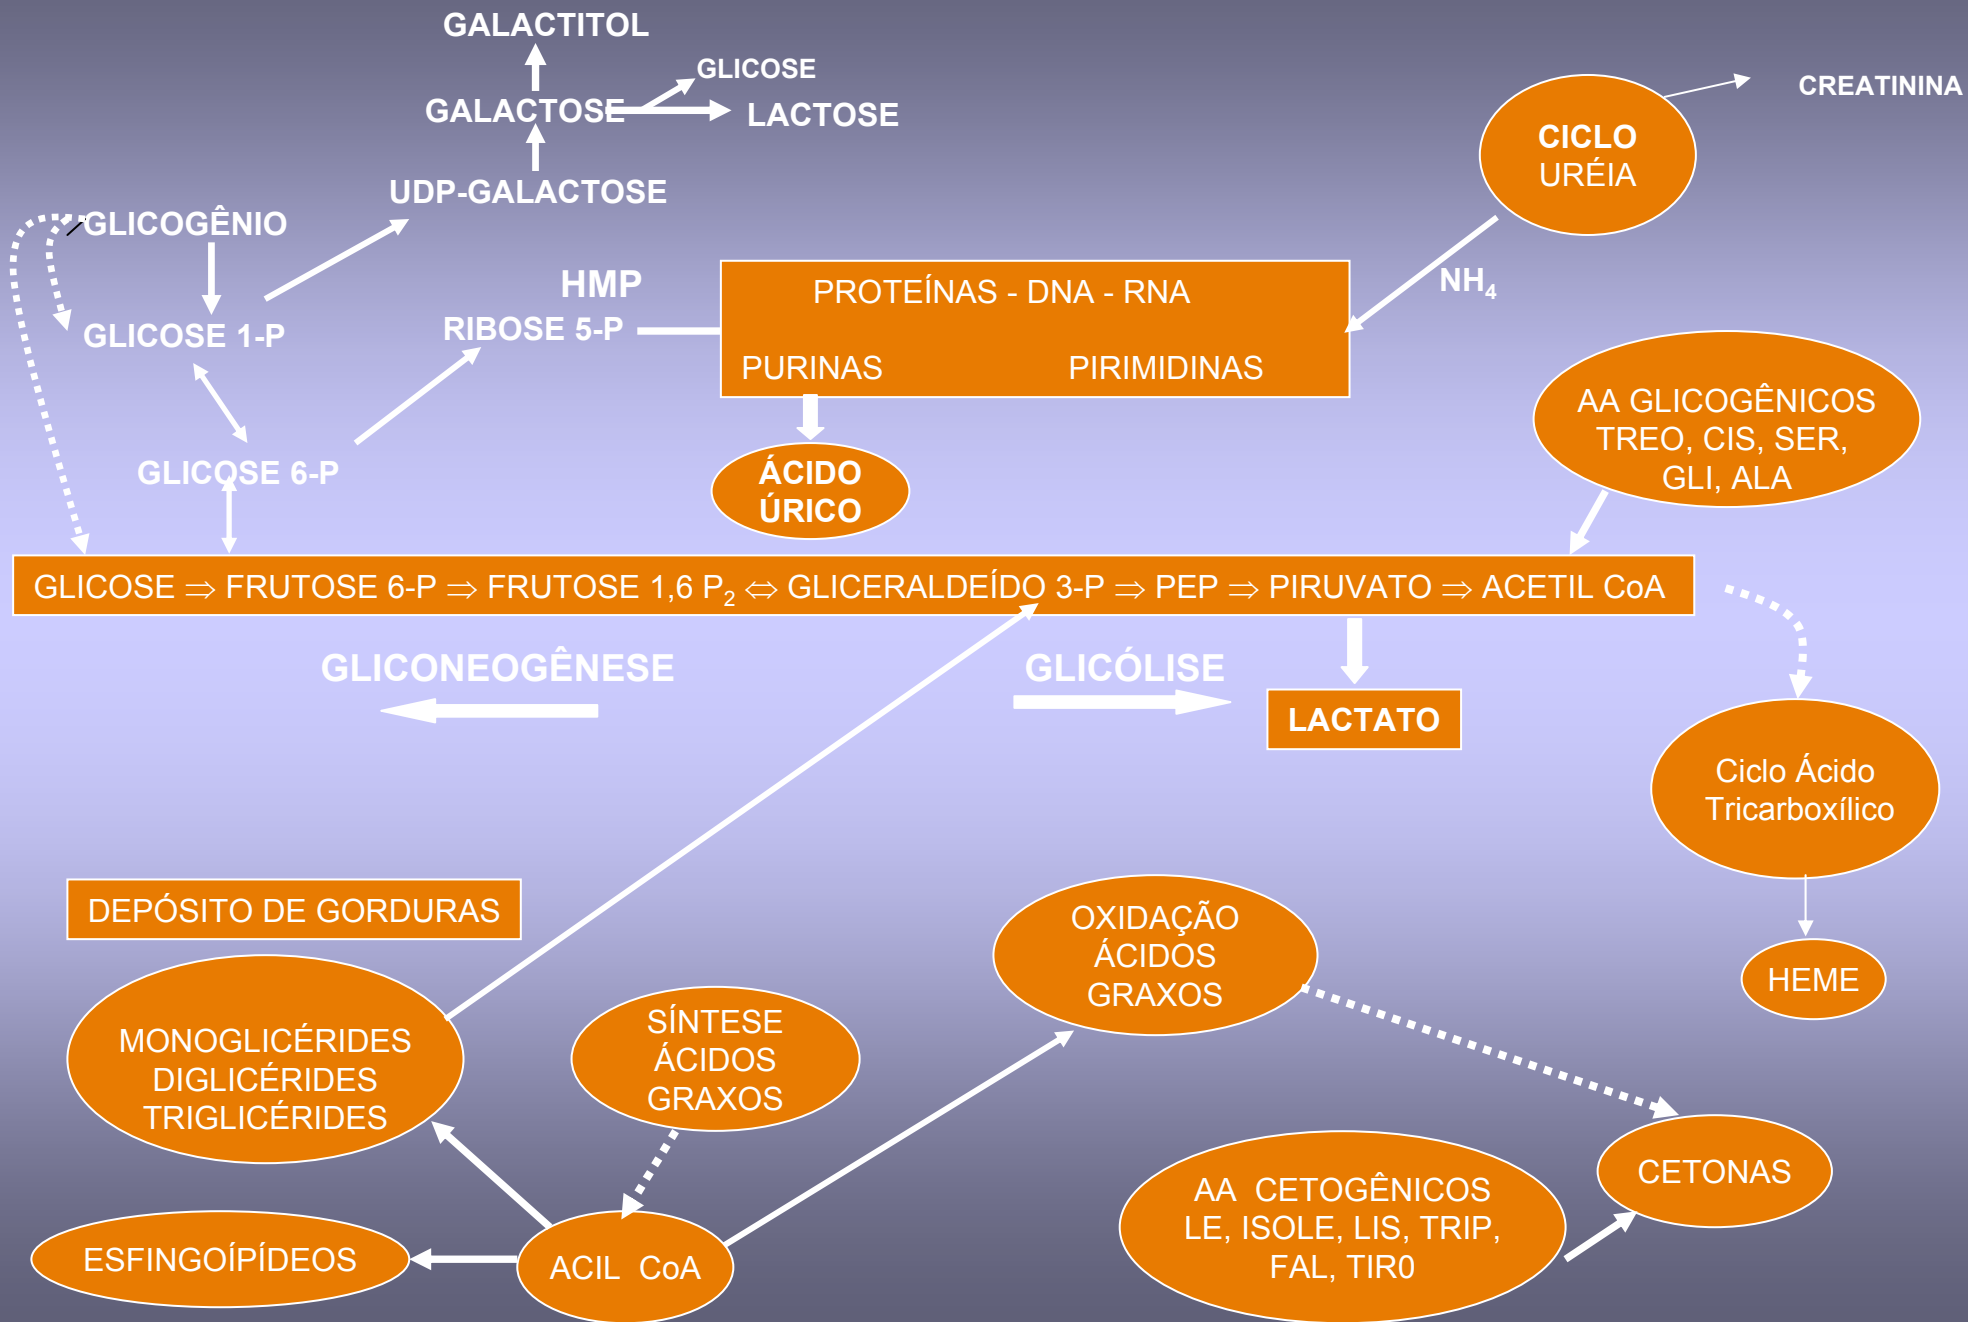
GALACTITOL

GLICOSE

GALACTOSE

LACTOSE

UDP-GALACTOSE

CICLO URÉIA

CREATININA

GLICOGÊNIO

GLICOSE 1-P

HMP

RIBOSE 5-P

PROTEÍNAS - DNA - RNA

PURINAS

PIRIMIDINAS

$NH_4$

AA GLICOGÊNICOS TREO, CIS, SER, GLI, ALA

GLICOSE 6-P

ÁCIDO ÚRICO

GLICOSE $\Rightarrow$ FRUTOSE 6-P $\Rightarrow$ FRUTOSE 1,6 $P_2$ $\Leftrightarrow$ GLICERALDEÍDO 3-P $\Rightarrow$ PEP $\Rightarrow$ PIRUVATO $\Rightarrow$ ACETIL CoA

GLICONEOGÊNESE

GLICÓLISE

LACTATO

Ciclo Ácido Tricarboxílico

DEPÓSITO DE GORDURAS

OXIDAÇÃO ÁCIDOS GRAXOS

HEME

MONOGLICÉRIDES DIGLICÉRIDES TRIGLICÉRIDES

SÍNTESE ÁCIDOS GRAXOS

CETONAS

AA CETOGÊNICOS LE, ISOLE, LIS, TRIP, FAL, TIR0

ESFINGOÍPÍDEOS

ACIL CoA